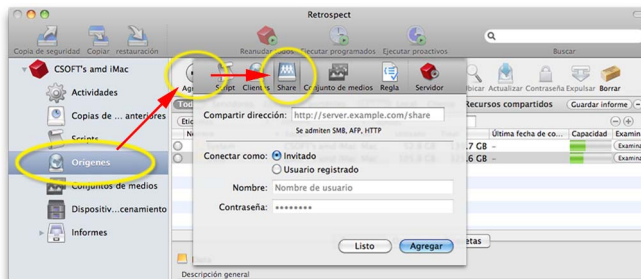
Retrospect

Copia de seguridad Copiar restauración

Reanudar todos Ejecutar programados Ejecutar proactivos

Buscar

CSOFT's amd iMac

Actividades

Copias de ... anteriores

Scripts

Orígenes

Conjuntos de medios

Dispositiv...cenamiento

Informes

Agr Script Clientes Share Conjunto de medios Regla Servidor

Ubicar Actualizar Contraseña Expulsar Borrar

Tod

Eti

Recursos compartidos

Guardar informe

Última fecha de co...

Capacidad

Examin

.7 GB

.6 GB

Examina

Examina

Compartir dirección: http://server.example.com/share

Se admiten SMB, AFP, HTTP

Conectar como: Invitado

Usuario registrado

Nombre: Nombre de usuario

Contraseña: ••••••••

Listo

Agregar

etas

Descripción general